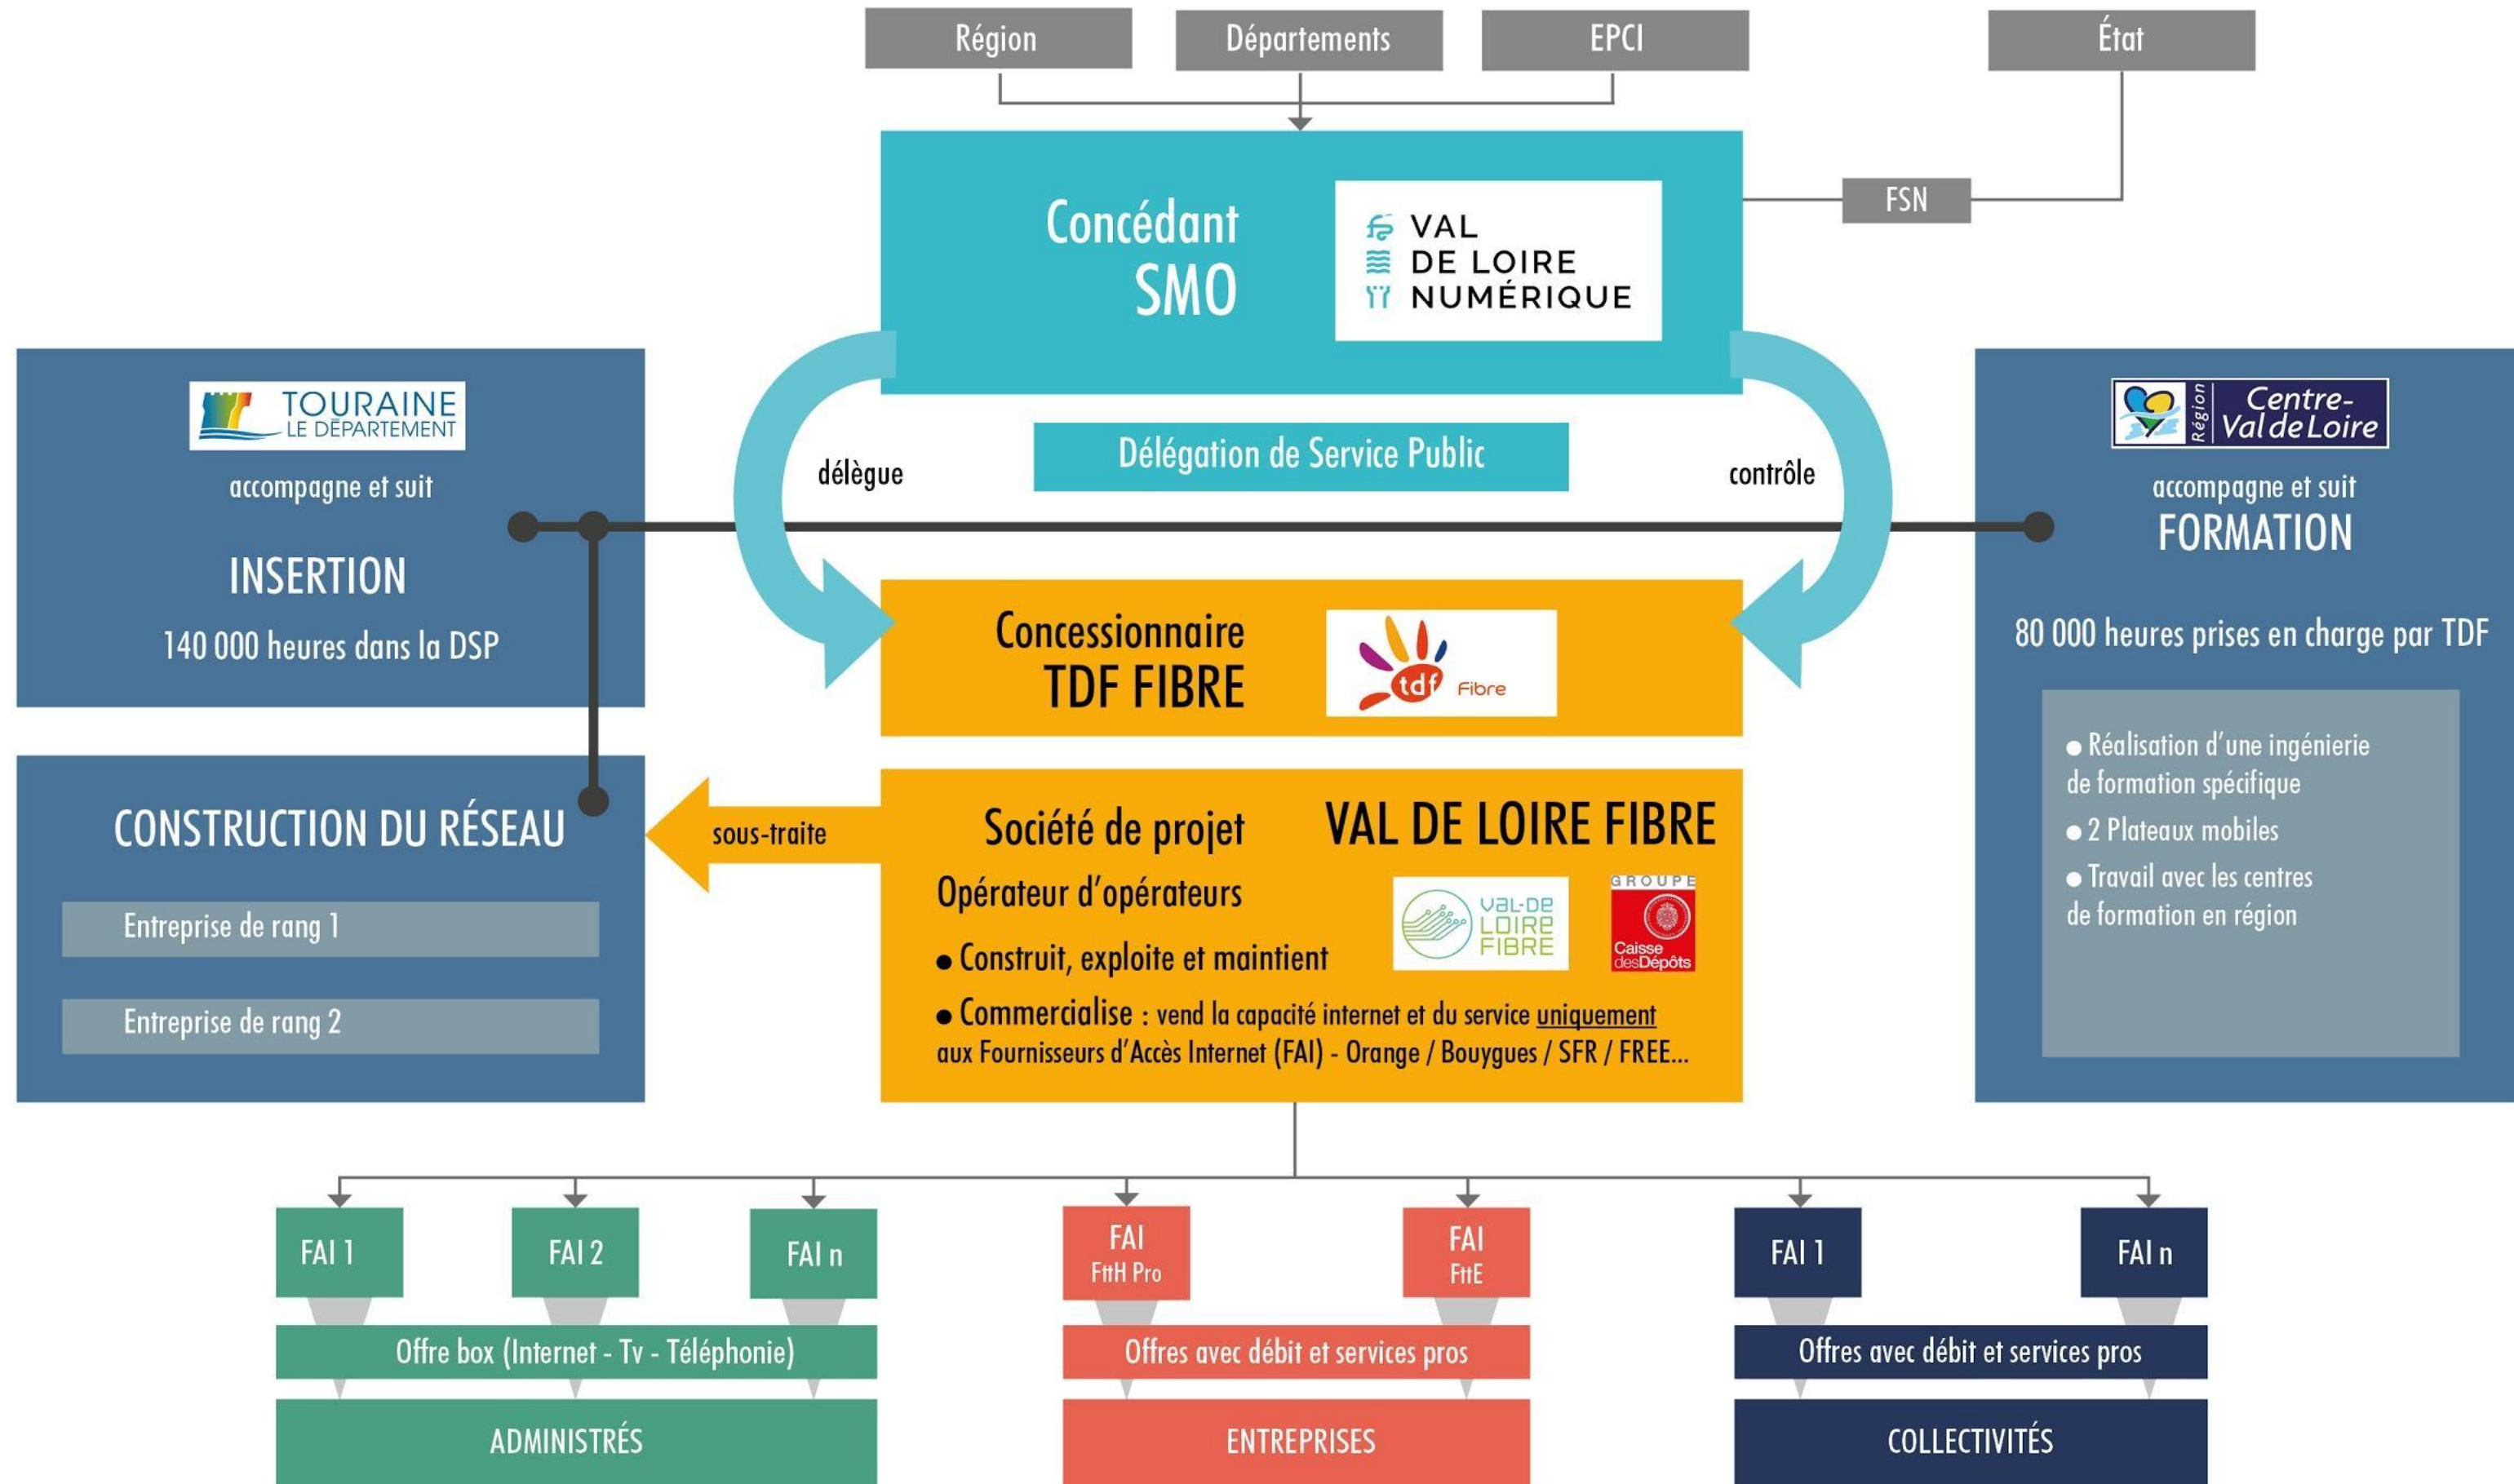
Région
Départements
EPCI
État

FSN

Concédant
SMO

VAL
DE LOIRE
NUMÉRIQUE

TOURAINE
LE DÉPARTEMENT

accompagne et suit

INSERTION

140 000 heures dans la DSP

Délégation de Service Public

délègue

contrôle

Région
Centre-Val de Loire

accompagne et suit

FORMATION

80 000 heures prises en charge par TDF

Concessionnaire
TDF FIBRE

tdf Fibre

• Réalisation d'une ingénierie de formation spécifique
• 2 Plateaux mobiles
• Travail avec les centres de formation en région

CONSTRUCTION DU RÉSEAU

Entreprise de rang 1

Entreprise de rang 2

sous-traite

Société de projet VAL DE LOIRE FIBRE

Opérateur d'opérateurs

val-de LOIRE FIBRE

GROUPE Caisse des Dépôts

• Construit, exploite et maintient

• Commercialise : vend la capacité internet et du service uniquement aux Fournisseurs d'Accès Internet (FAI) - Orange / Bouygues / SFR / FREE...

FAI 1
FAI 2
FAI n
FAI FttH Pro
FAI FttE
FAI 1
FAI n

Offre box (Internet - Tv - Téléphonie)
Offres avec débit et services pros
Offres avec débit et services pros

ADMINISTRÉS
ENTREPRISES
COLLECTIVITÉS